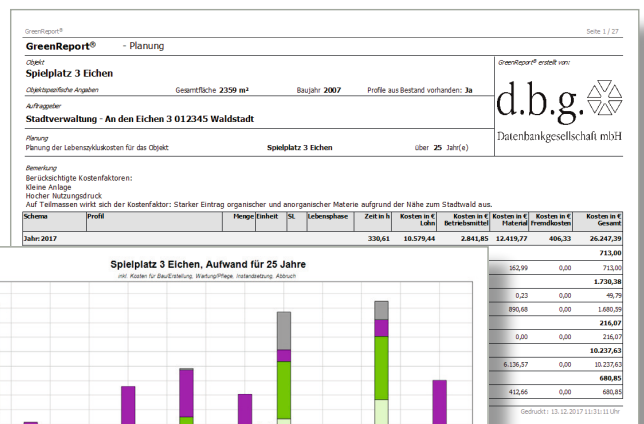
GreenReport®

Seite 1 / 27

GreenReport® - Planung

Objekt
Spielplatz 3 Eichen
Objektspezifische Angaben Gesamtfläche 2359 m² Baujahr 2007 Profile aus Bestand vorhanden: Ja

Auftraggeber
Stadtverwaltung - An den Eichen 3 012345 Waldstadt

Planung
Planung der Lebenszykluskosten für das Objekt Spielplatz 3 Eichen über 25 Jahr(e)

Bemerkung
Berücksichtigte Kostenfaktoren:
Kleine Anlage
Hocher Nutzungsdruck
Auf Teilmassen wirkt sich der Kostenfaktor: Starker Eintrag organischer und anorganischer Materie aufgrund der Nähe zum Stadtwald aus.

GreenReport® erstellt von:
d.b.g.
Datenbankgesellschaft mbH

| Schema | Profil | Menge | Einheit | St. | Lebensphase | Zeit in h | Kosten in € Lohn | Kosten in € Betriebsmittel | Kosten in € Material | Kosten in € Fremdkosten | Kosten in € Gesamt |
|---|---|---|---|---|---|---|---|---|---|---|---|
| Jahr: 2017 | | | | | | 330,61 | 10.579,44 | 2.841,85 | 12.419,77 | 406,33 | 26.247,39 |
| | | | | | | | | | | | 713,00 |
| | | | | | | | | | 162,99 | 0,00 | 713,00 |
| | | | | | | | | | | | 1.730,38 |
| | | | | | | | | | 0,23 | 0,00 | 49,79 |
| | | | | | | | | | 890,68 | 0,00 | 1.680,59 |
| | | | | | | | | | | | 216,07 |
| | | | | | | | | | 0,00 | 0,00 | 216,07 |
| | | | | | | | | | | | 10.237,63 |
| | | | | | | | | | 6.136,37 | 0,00 | 10.237,63 |
| | | | | | | | | | | | 680,85 |
| | | | | | | | | | 412,66 | 0,00 | 680,85 |

Spielplatz 3 Eichen, Aufwand für 25 Jahre
inkl. Kosten für Bau/Erstellung, Wartung/Pflege, Instandsetzung, Abbruch

Gedruckt: 13.12.2017 11:31:11 Uhr